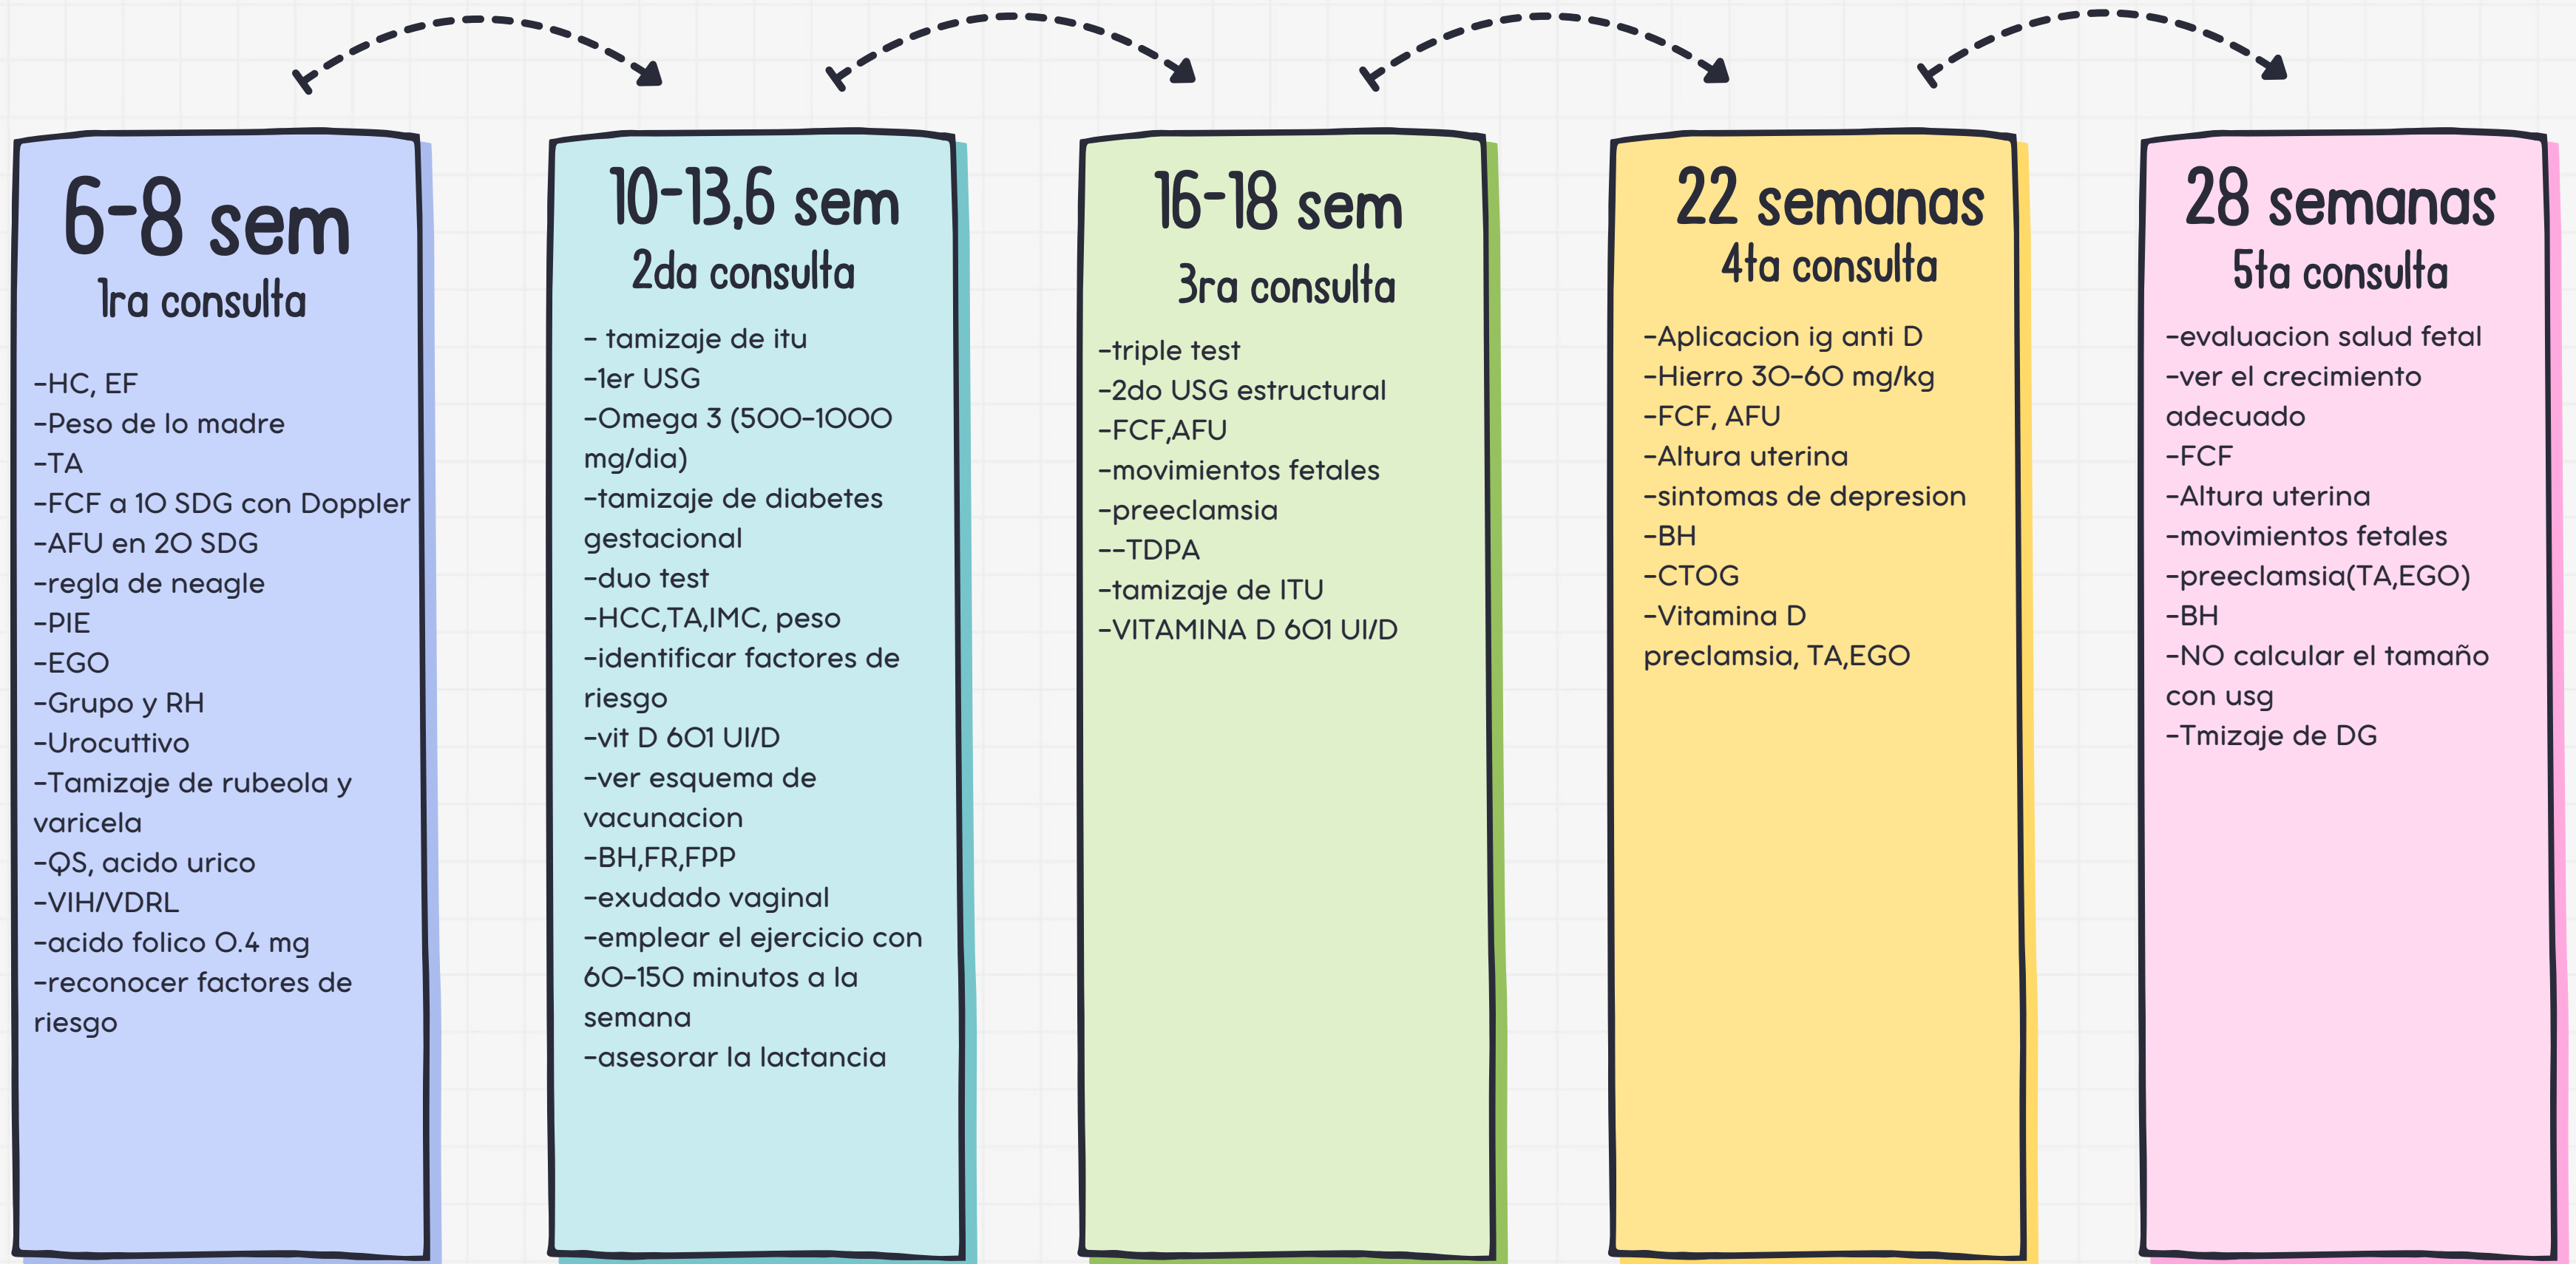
6-8 sem
1ra consulta

-HC, EF
-Peso de lo madre
-TA
-FCF a 10 SDG con Doppler
-AFU en 20 SDG
-regla de neagle
-PIE
-EGO
-Grupo y RH
-Urocuttivo
-Tamizaje de rubeola y varicela
-QS, acido urico
-VIH/VDRL
-acido folico 0.4 mg
-reconocer factores de riesgo

10-13.6 sem
2da consulta

- tamizaje de itu
-1er USG
-Omega 3 (500-1000 mg/dia)
-tamizaje de diabetes gestacional
-duo test
-HCC,TA,IMC, peso
-identificar factores de riesgo
-vit D 601 UI/D
-ver esquema de vacunacion
-BH,FR,FPP
-exudado vaginal
-emplear el ejercicio con 60-150 minutos a la semana
-asesorar la lactancia

16-18 sem
3ra consulta

-triple test
-2do USG estructural
-FCF,AFU
-movimientos fetales
-preeclamsia
--TDPA
-tamizaje de ITU
-VITAMINA D 601 UI/D

22 semanas
4ta consulta

-Aplicacion ig anti D
-Hierro 30-60 mg/kg
-FCF, AFU
-Altura uterina
-sintomas de depresion
-BH
-CTOG
-Vitamina D
preclamsia, TA,EGO

28 semanas
5ta consulta

-evaluacion salud fetal
-ver el crecimiento adecuado
-FCF
-Altura uterina
-movimientos fetales
-preeclamsia(TA,EGO)
-BH
-NO calcular el tamaño con usg
-Tmizaje de DG